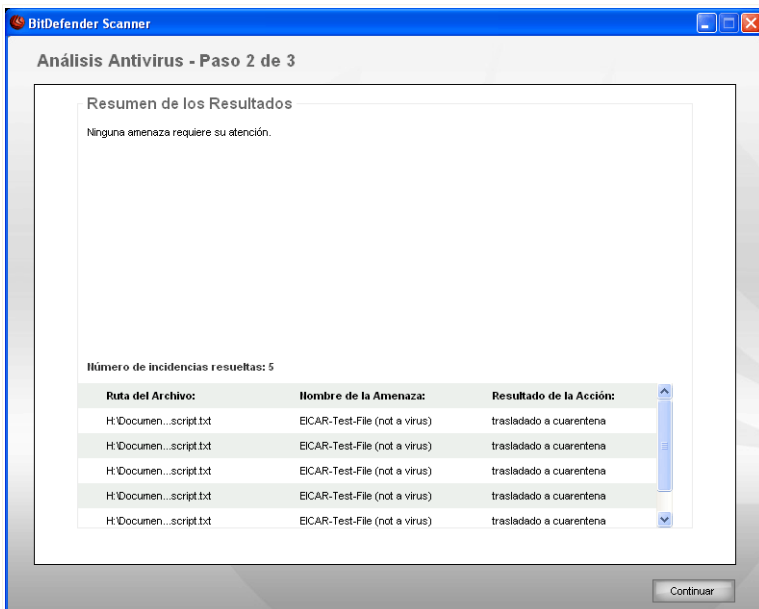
BitDefender Scanner

Análisis Antivirus - Paso 2 de 3

Resumen de los Resultados

Ninguna amenaza requiere su atención.

Número de incidencias resueltas: 5

| Ruta del Archivo: | Nombre de la Amenaza: | Resultado de la Acción: |
|---|---|---|
| H:\Documen...script.txt | EICAR-Test-File (not a virus) | trasladado a cuarentena |
| H:\Documen...script.txt | EICAR-Test-File (not a virus) | trasladado a cuarentena |
| H:\Documen...script.txt | EICAR-Test-File (not a virus) | trasladado a cuarentena |
| H:\Documen...script.txt | EICAR-Test-File (not a virus) | trasladado a cuarentena |
| H:\Documen...script.txt | EICAR-Test-File (not a virus) | trasladado a cuarentena |

Continuar